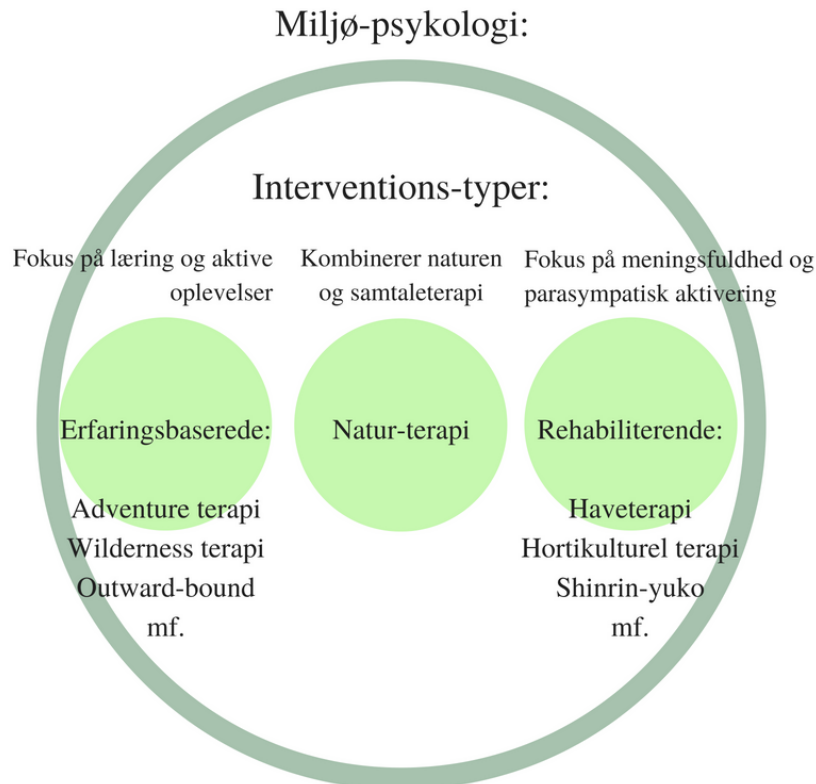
Miljø-psykologi:

Interventions-typer:

Fokus på læring og aktive oplevelser

Kombinerer naturen og samtaleterapi

Fokus på meningsfuldhed og parasympatisk aktivering

Erfaringsbaserede:

Natur-terapi

Rehabiliterende:

Adventure terapi
Wilderness terapi
Outward-bound
mf.

Haveterapi
Hortikulturel terapi
Shinrin-yuko
mf.